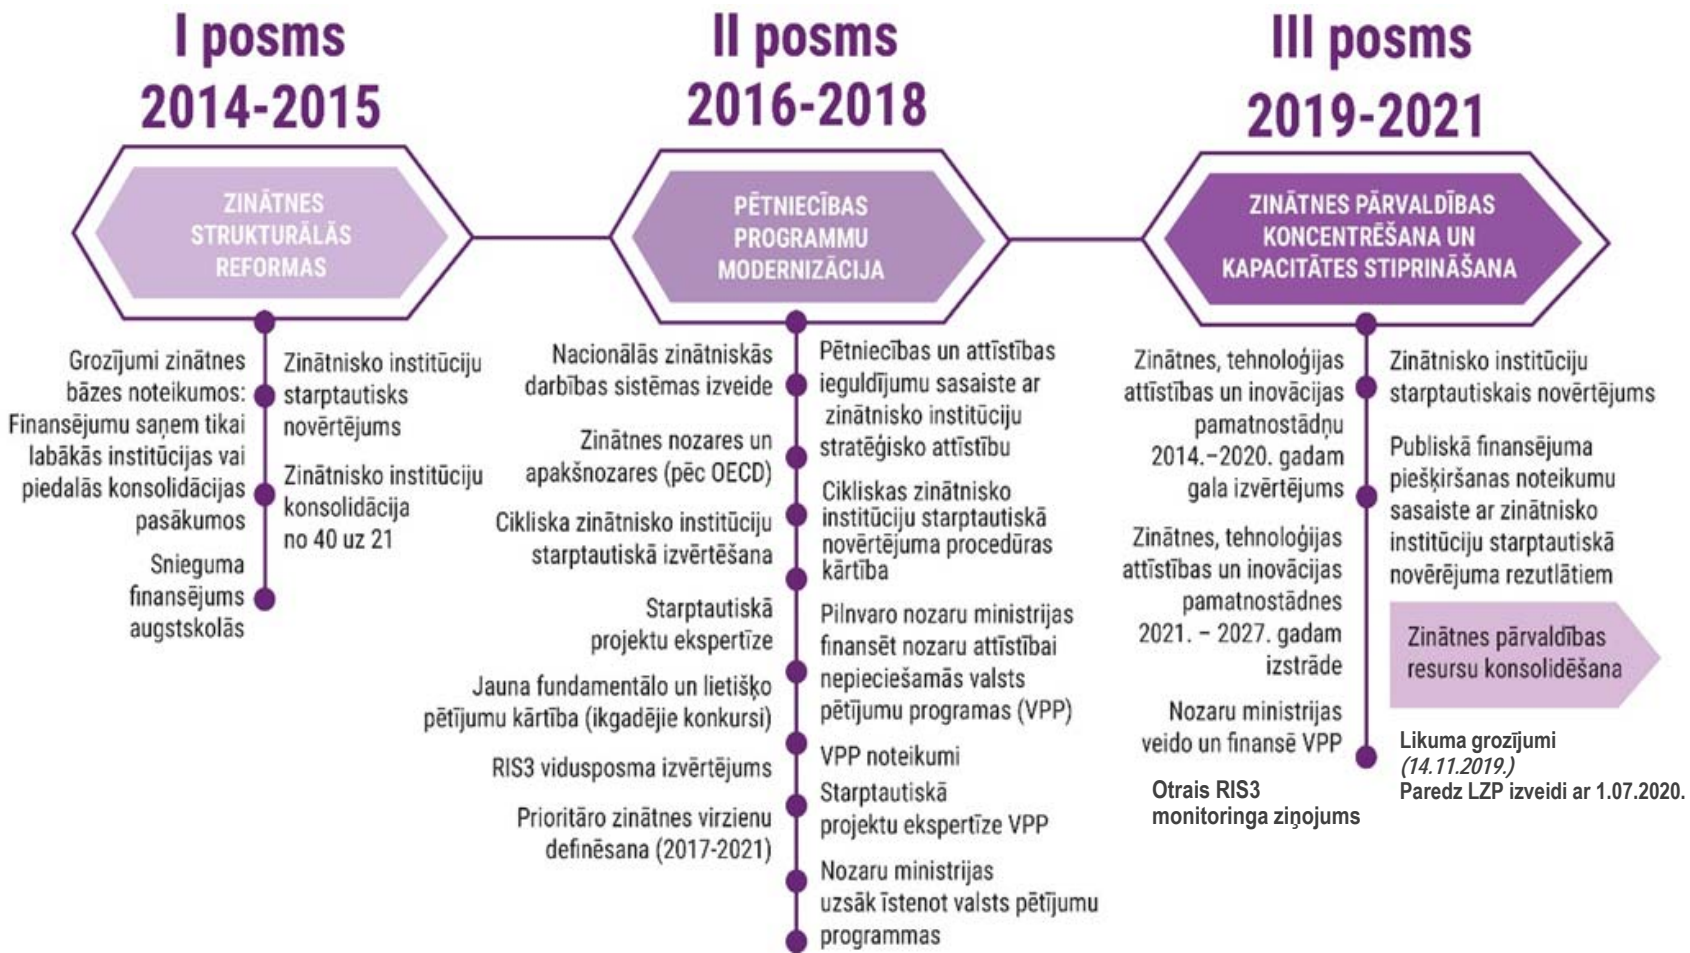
I posms
2014-2015

ZINĀTNES STRUKTURĀLĀS REFORMAS

Grozījumi zinātnes bāzes noteikumos: Finansējumu saņem tikai labākās institūcijas vai piedalās konsolidācijas pasākumos

Snieguma finansējums augstskolās

Zinātnisko institūciju starptautisks novērtējums

Zinātnisko institūciju konsolidācija no 40 uz 21

II posms
2016-2018

PĒTNIECĪBAS PROGRAMMU MODERNIZĀCIJA

Nacionālās zinātniskās darbības sistēmas izveide

Zinātnes nozares un apakšnozares (pēc OECD)

Cikliska zinātnisko institūciju starptautiskā izvērtēšana

Starptautiskā projektu ekspertīze

Jauna fundamentālo un lietišķo pētījumu kārtība (ikgadējie konkursi)

RIS3 vidusposma izvērtējums

Prioritāro zinātnes virzienu definēšana (2017-2021)

Pētniecības un attīstības ieguldījumu sasaiste ar zinātnisko institūciju stratēģisko attīstību

Cikliskas zinātnisko institūciju starptautiskā novērtējuma procedūras kārtība

Pilnvaro nozaru ministrijas finansēt nozaru attīstībai nepieciešamās valsts pētījumu programas (VPP)

VPP noteikumi

Starptautiskā projektu ekspertīze VPP

Nozaru ministrijas uzsāk īstenot valsts pētījumu programmas

III posms
2019-2021

ZINĀTNES PĀRVALDĪBAS KONCENTRĒŠANA UN KAPACITĀTES STIPRINĀŠANA

Zinātnes, tehnoloģijas attīstības un inovācijas pamatnostādņu 2014.–2020. gadam gala izvērtējums

Zinātnes, tehnoloģijas attīstības un inovācijas pamatnostādnes 2021. – 2027. gadam izstrāde

Nozaru ministrijas veido un finansē VPP

Otrais RIS3 monitoringa ziņojums

Zinātnisko institūciju starptautiskais novērtējums

Publiskā finansējuma piešķiršanas noteikumu sasaiste ar zinātnisko institūciju starptautiskā novērējuma rezutlātiem

Zinātnes pārvaldības resursu konsolidēšana

Likuma grozījumi
(14.11.2019.)
Paredz LZP izveidi ar 1.07.2020.